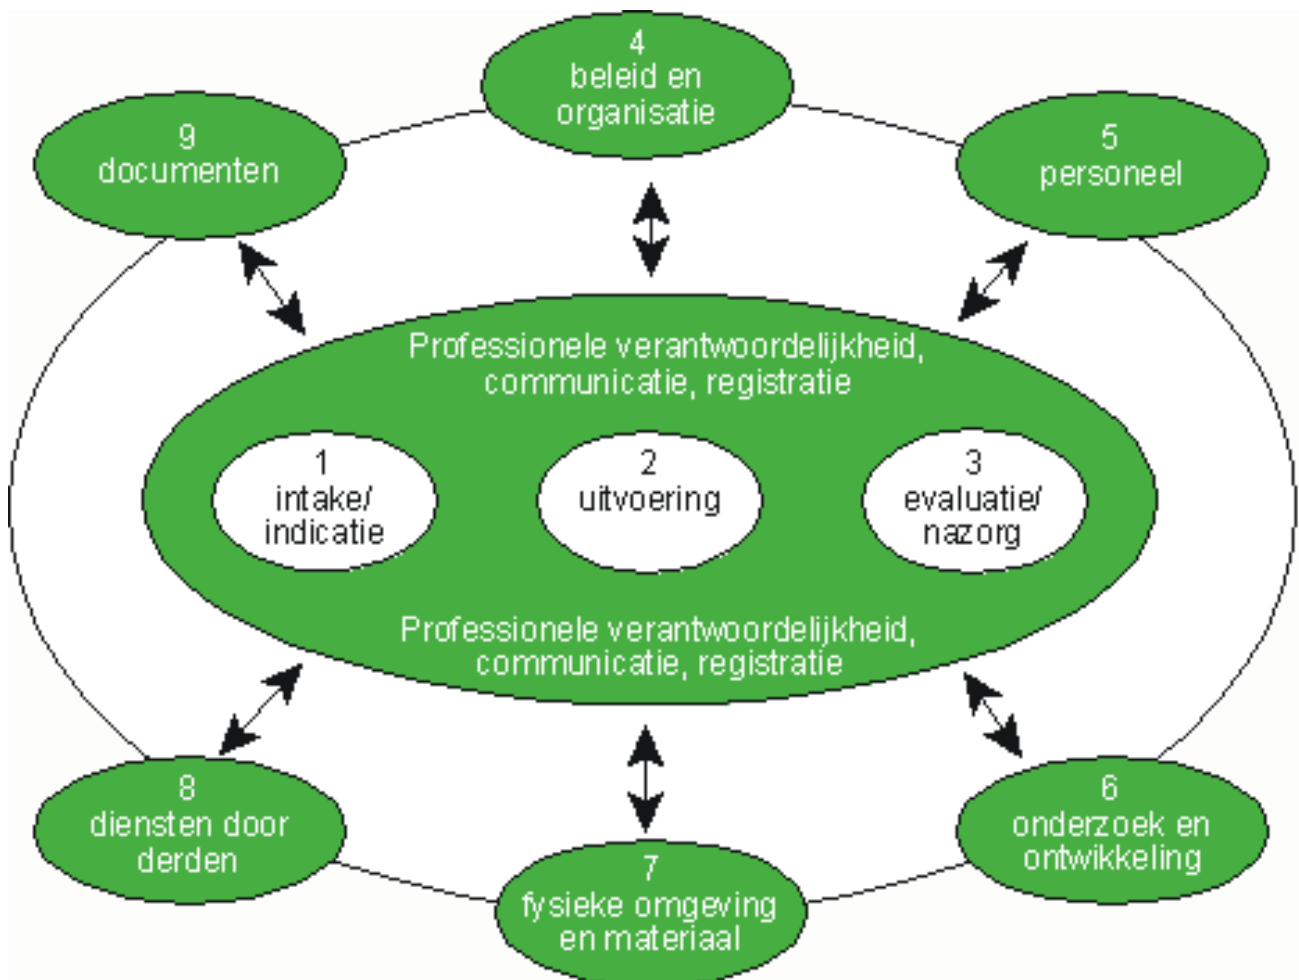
4
beleid en
organisatie

9
documenten

5
personeel

Professionele verantwoordelijkheid,
communicatie, registratie

1
intake/
indicatie

2
uitvoering

3
evaluatie/
nazorg

Professionele verantwoordelijkheid,
communicatie, registratie

8
diensten door
derden

7
fysieke omgeving
en materiaal

6
onderzoek en
ontwikkeling